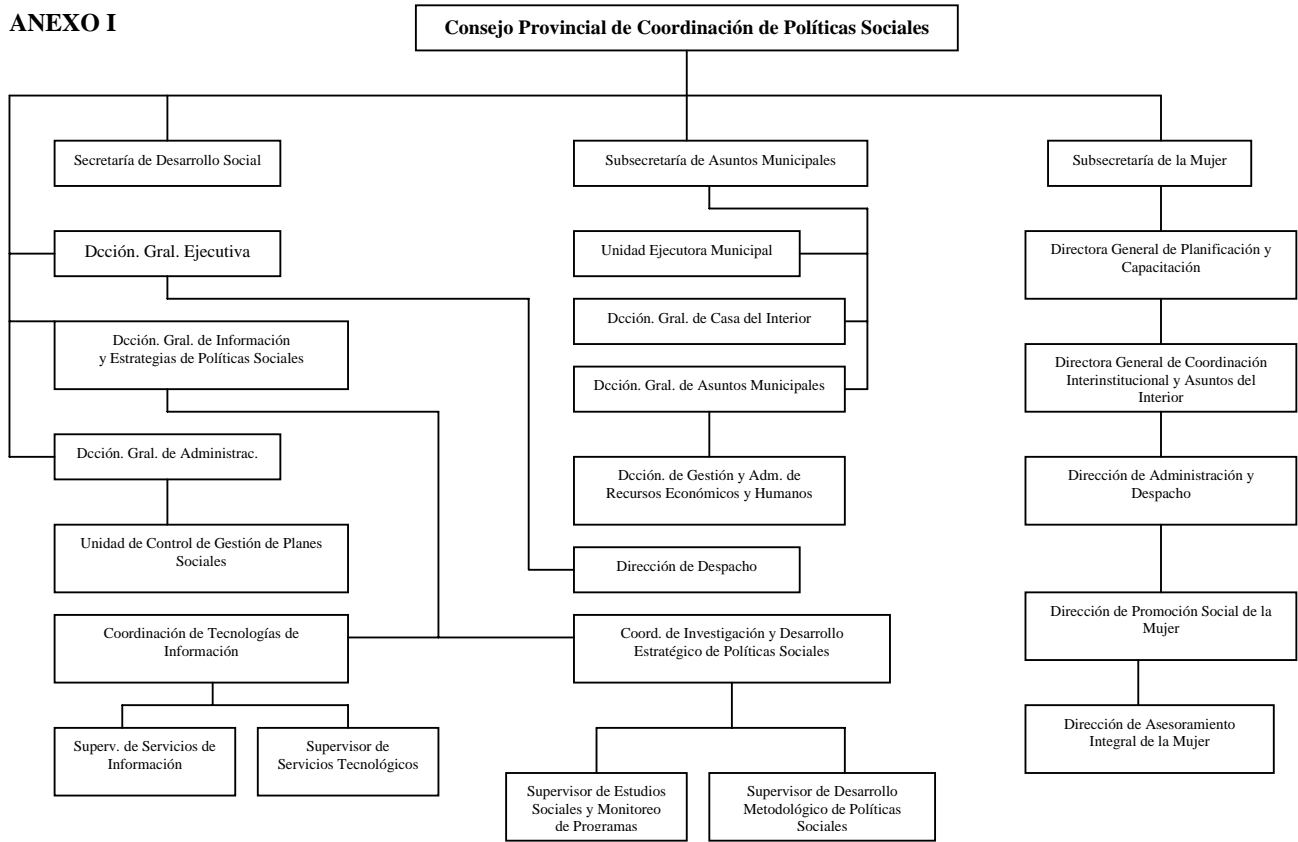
ANEXO I

Consejo Provincial de Coordinación de Políticas Sociales

Secretaría de Desarrollo Social

Dcción. Gral. Ejecutiva

Dcción. Gral. de Información y Estrategias de Políticas Sociales

Dcción. Gral. de Administrac.

Unidad de Control de Gestión de Planes Sociales

Coordinación de Tecnologías de Información

Superv. de Servicios de Información

Supervisor de Servicios Tecnológicos

Subsecretaría de Asuntos Municipales

Unidad Ejecutora Municipal

Dcción. Gral. de Casa del Interior

Dcción. Gral. de Asuntos Municipales

Dcción. de Gestión y Adm. de Recursos Económicos y Humanos

Dirección de Despacho

Coord. de Investigación y Desarrollo Estratégico de Políticas Sociales

Supervisor de Estudios Sociales y Monitoreo de Programas

Supervisor de Desarrollo Metodológico de Políticas Sociales

Subsecretaría de la Mujer

Directora General de Planificación y Capacitación

Directora General de Coordinación Interinstitucional y Asuntos del Interior

Dirección de Administración y Despacho

Dirección de Promoción Social de la Mujer

Dirección de Asesoramiento Integral de la Mujer